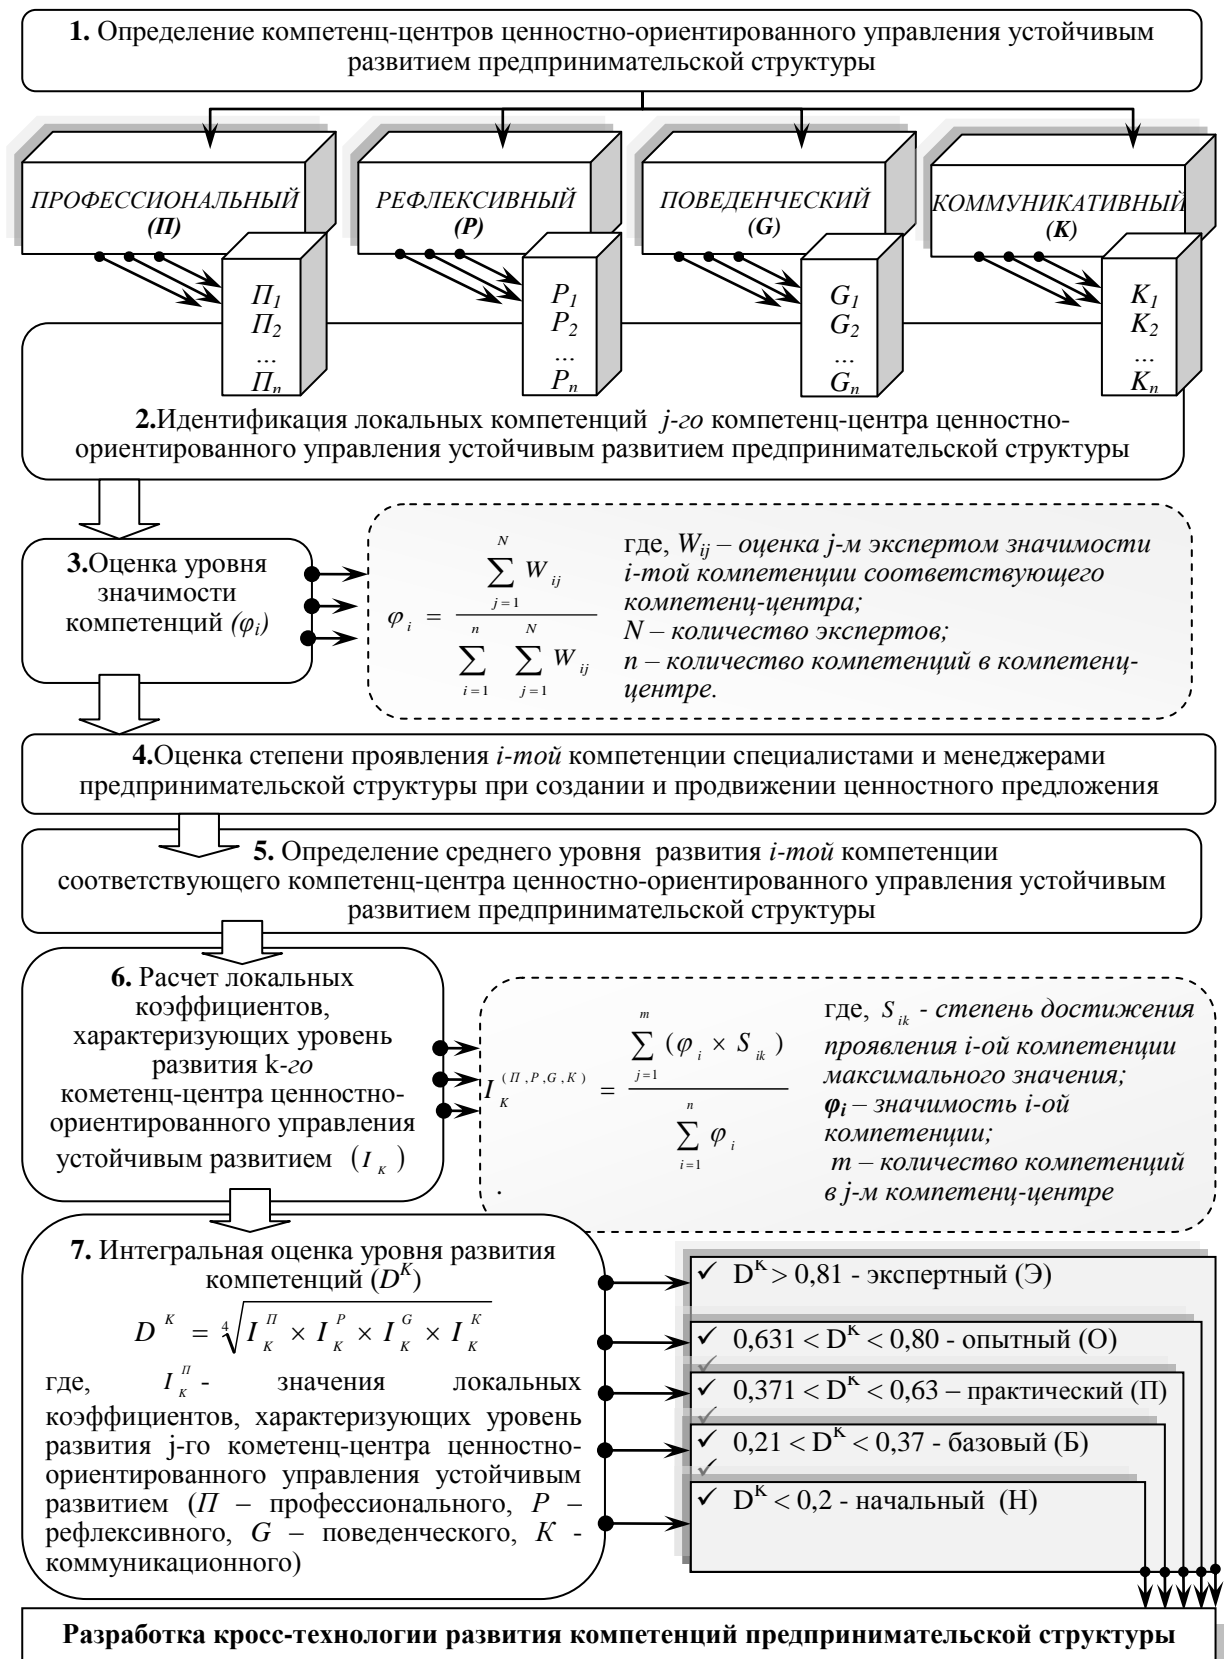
**1.** Определение компетенц-центров ценностно-ориентированного управления устойчивым развитием предпринимательской структуры

*ПРОФЕССИОНАЛЬНЫЙ* ***(П)***

$П_1$
$П_2$
...
$П_n$

*РЕФЛЕКСИВНЫЙ* ***(Р)***

$P_1$
$P_2$
...
$P_n$

*ПОВЕДЕНЧЕСКИЙ* ***(G)***

$G_1$
$G_2$
...
$G_n$

*КОММУНИКАТИВНЫЙ* ***(К)***

$K_1$
$K_2$
...
$K_n$

**2.**Идентификация локальных компетенций *j-го* компетенц-центра ценностно-ориентированного управления устойчивым развитием предпринимательской структуры

**3.**Оценка уровня значимости компетенций *(φi)*

$\varphi_i = \frac{\sum_{j=1}^{N} W_{ij}}{\sum_{i=1}^{n} \sum_{j=1}^{N} W_{ij}}$

где, $W_{ij}$ – *оценка j-м экспертом значимости i-той компетенции соответствующего компетенц-центра;*
*N – количество экспертов;*
*n – количество компетенций в компетенц-центре.*

**4.**Оценка степени проявления *i-той* компетенции специалистами и менеджерами предпринимательской структуры при создании и продвижении ценностного предложения

**5.** Определение среднего уровня развития *i-той* компетенции соответствующего компетенц-центра ценностно-ориентированного управления устойчивым развитием предпринимательской структуры

**6.** Расчет локальных коэффициентов, характеризующих уровень развития k-*го* кометенц-центра ценностно-ориентированного управления устойчивым развитием $(I_K)$

$I_K^{(П,P,G,K)} = \frac{\sum_{j=1}^{m} (\varphi_i \times S_{ik})}{\sum_{i=1}^{n} \varphi_i}$

.

где, $S_{ik}$ - *степень достижения проявления i-ой компетенции максимального значения;*
***φi*** *– значимость i-ой компетенции;*
*m – количество компетенций в j-м компетенц-центре*

**7.** Интегральная оценка уровня развития компетенций ($D^K$)

$D^K = \sqrt[4]{I_K^П \times I_K^P \times I_K^G \times I_K^K}$

где, $I_K^П$ - значения локальных коэффициентов, характеризующих уровень развития j-го кометенц-центра ценностно-ориентированного управления устойчивым развитием (*П* – профессионального, *Р* – рефлексивного, *G* – поведенческого, *К* - коммуникационного)

✓ $D^K > 0,81$ - экспертный (Э)

✓ $0,631 < D^K < 0,80$ - опытный (О)

✓ $0,371 < D^K < 0,63$ – практический (П)

✓ $0,21 < D^K < 0,37$ - базовый (Б)

✓ $D^K < 0,2$ - начальный (Н)

**Разработка кросс-технологии развития компетенций предпринимательской структуры**